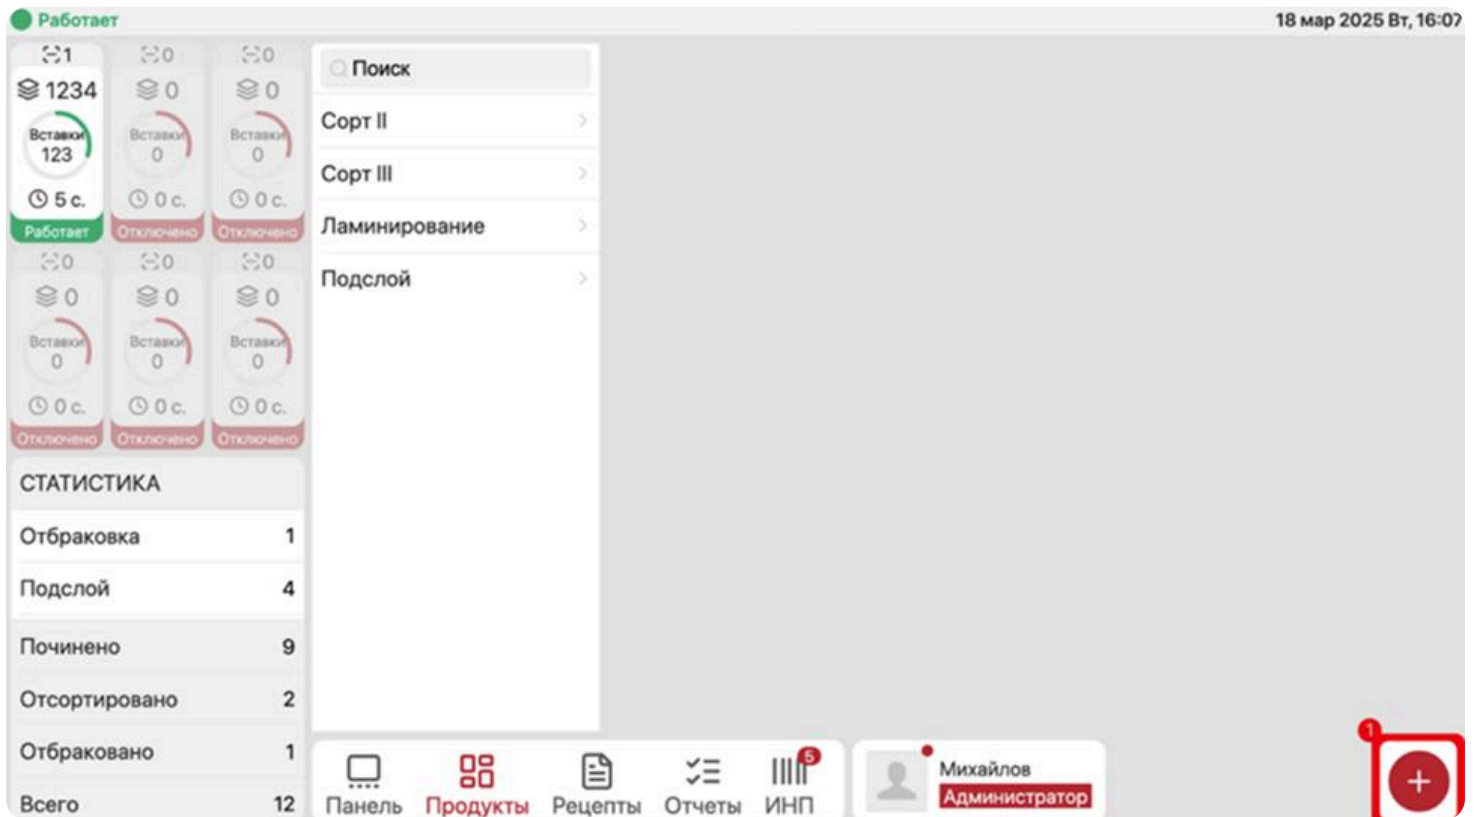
Работает

18 мар 2025 Вт, 16:07

1
1234
Вставки
123
5 с.
Работает

0
0
Вставки
0
0 с.
Отключено

0
0
Вставки
0
0 с.
Отключено

0
0
Вставки
0
0 с.
Отключено

0
0
Вставки
0
0 с.
Отключено

0
0
Вставки
0
0 с.
Отключено

Поиск

Сорт II

Сорт III

Ламинирование

Подслой

СТАТИСТИКА

| | |
|---|---|
| Отбраковка | 1 |
| Подслой | 4 |
| Починено | 9 |
| Отсортировано | 2 |
| Отбраковано | 1 |
| Всего | 12 |

Панель
Продукты
Рецепты
Отчеты
5
ИНП

Михайлов
Администратор

1
+